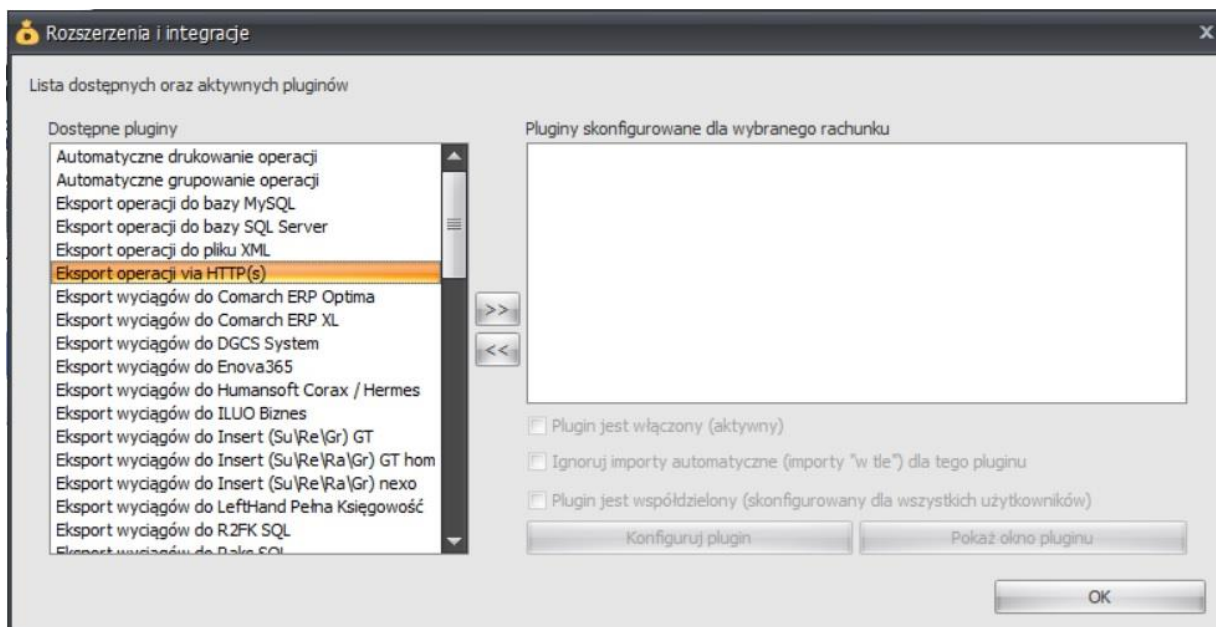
Rozszerzenia i integracje

Lista dostępnych oraz aktywnych pluginów

Dostępne pluginy

Automatyczne drukowanie operacji
Automatyczne grupowanie operacji
Eksport operacji do bazy MySQL
Eksport operacji do bazy SQL Server
Eksport operacji do pliku XML
Eksport operacji via HTTP(s)
Eksport wyciągów do Comarch ERP Optima
Eksport wyciągów do Comarch ERP XL
Eksport wyciągów do DGCS System
Eksport wyciągów do Enova365
Eksport wyciągów do Humansoft Corax / Hermes
Eksport wyciągów do ILUO Biznes
Eksport wyciągów do Insert (Su\Re\Gr) GT
Eksport wyciągów do Insert (Su\Re\Ra\Gr) GT hom
Eksport wyciągów do Insert (Su\Re\Ra\Gr) nexo
Eksport wyciągów do LeftHand Pełna Księgowość
Eksport wyciągów do R2FK SQL
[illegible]

>>
<<

Pluginy skonfigurowane dla wybranego rachunku

Plugin jest włączony (aktywny)
Ignoruj importy automatyczne (importy "w tle") dla tego pluginu
Plugin jest współdzielony (skonfigurowany dla wszystkich użytkowników)

Konfiguruj plugin
Pokaż okno pluginu

OK